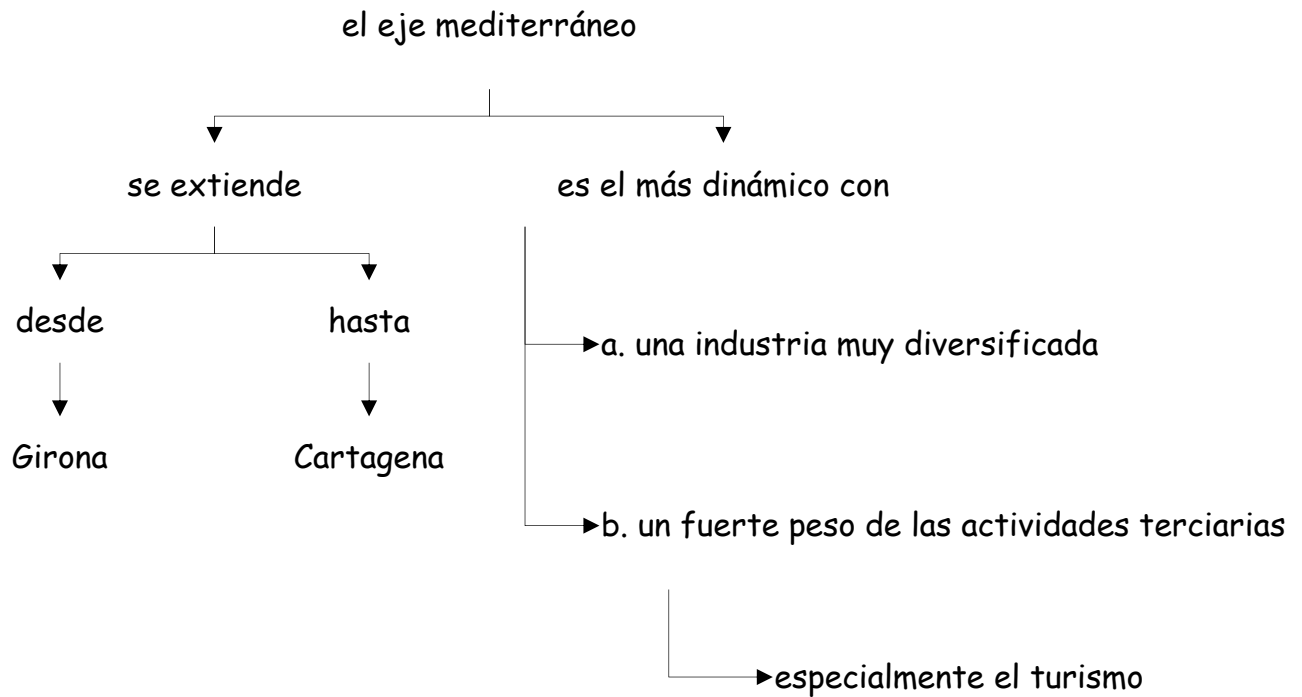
el eje mediterráneo

se extiende

desde

Girona

hasta

Cartagena

es el más dinámico con

a. una industria muy diversificada

b. un fuerte peso de las actividades terciarias

especialmente el turismo